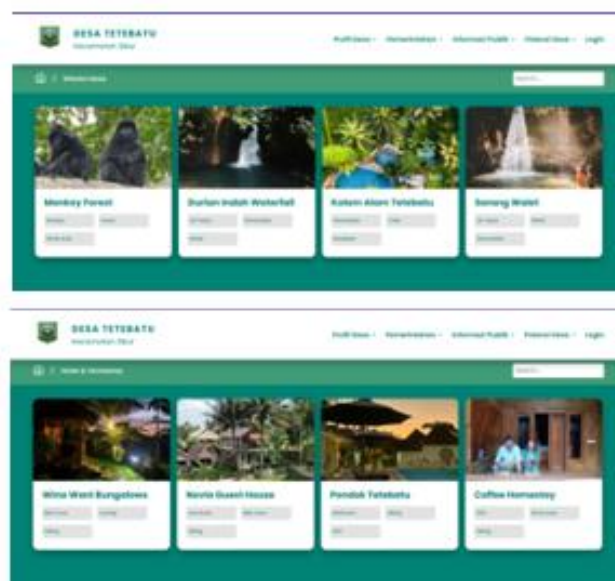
DESA TETEBATU
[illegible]

Profil Desa · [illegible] · Informasi Publik · Potensi Desa · Login

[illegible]

Search...

Monkey Forest

Durian Indah Waterfall

Kolam Alam Tetebatu

Sarang Walet

DESA TETEBATU
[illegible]

Profil Desa · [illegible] · Informasi Publik · Potensi Desa · Login

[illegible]

Search...

Wina Wani Bungalows

Novia Guest House

Pondok Tetebatu

Coffee Homestay